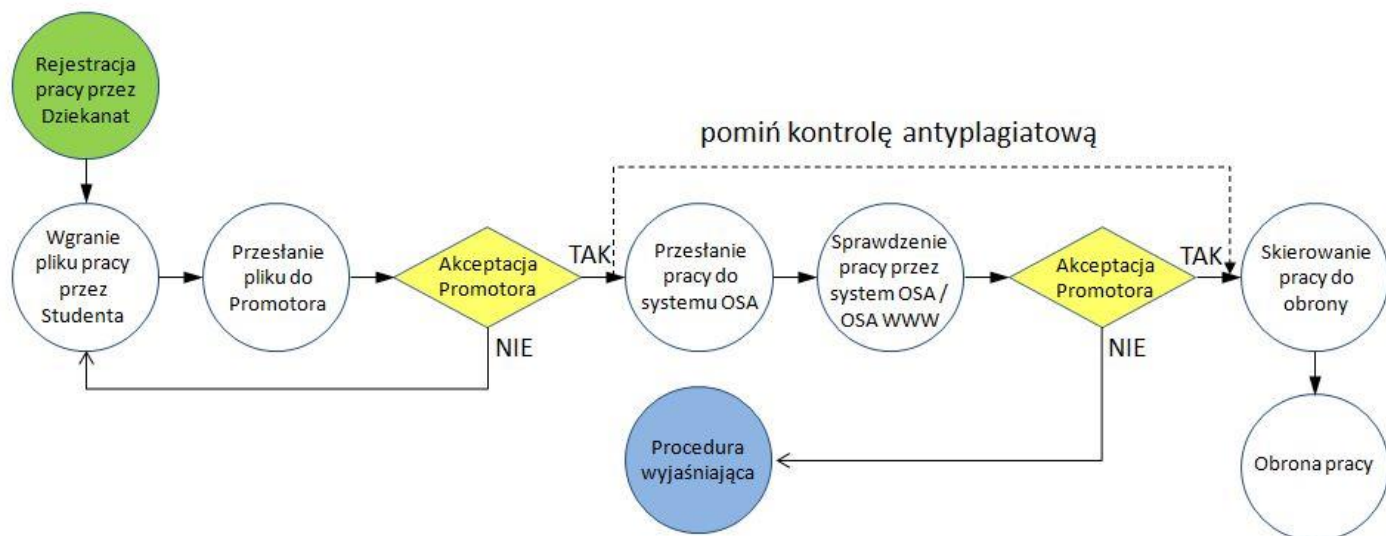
Rejestracja pracy przez Dziekanat

pomiń kontrolę antyplagiatową

Wgranie pliku pracy przez Studenta

Przesłanie pliku do Promotora

Akceptacja Promotora

TAK

NIE

Przesłanie pracy do systemu OSA

Sprawdzenie pracy przez system OSA / OSA WWW

Akceptacja Promotora

TAK

NIE

Skierowanie pracy do obrony

Procedura wyjaśniająca

Obrona pracy